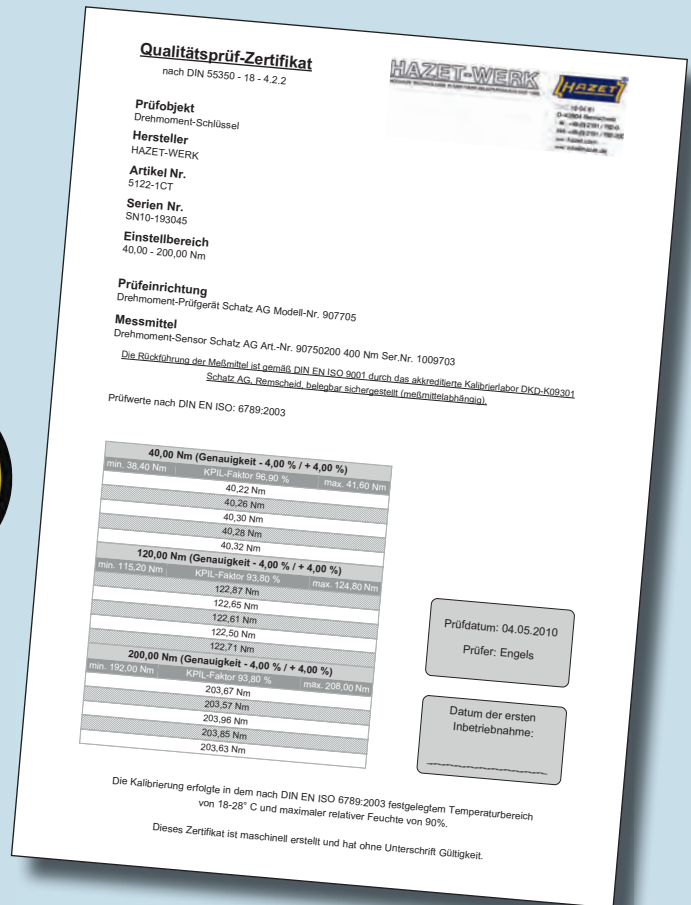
Qualitätsprüf-Zertifikat
nach DIN 55350 - 18 - 4.2.2

HAZET-WERK

HAZET

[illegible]

Prüfobjekt
Drehmoment-Schlüssel

Hersteller
HAZET-WERK

Artikel Nr.
5122-1CT

Serien Nr.
SN10-193045

Einstellbereich
40,00 - 200,00 Nm

Prüfeinrichtung
Drehmoment-Prüfgerät Schatz AG Modell-Nr. 907705

Messmittel
Drehmoment-Sensor Schatz AG Art.-Nr. 90750200 400 Nm Ser.Nr. 1009703

Die Rückführung der Meßmittel ist gemäß DIN EN ISO 9001 durch das akkreditierte Kalibrierlabor DKD-K09301 Schatz AG, Remscheid, belegbar sichergestellt (meßmittelabhängig).

Prüfwerte nach DIN EN ISO: 6789:2003

| 40,00 Nm (Genauigkeit - 4,00 % / + 4,00 %) | | |
|---|---|---|
| min. 38,40 Nm | KPIL-Faktor 96,90 % | max. 41,60 Nm |
| | 40,22 Nm | |
| | 40,26 Nm | |
| | 40,30 Nm | |
| | 40,28 Nm | |
| | 40,32 Nm | |
| 120,00 Nm (Genauigkeit - 4,00 % / + 4,00 %) | | |
| min. 115,20 Nm | KPIL-Faktor 93,80 % | max. 124,80 Nm |
| | 122,87 Nm | |
| | 122,65 Nm | |
| | 122,61 Nm | |
| | 122,50 Nm | |
| | 122,71 Nm | |
| 200,00 Nm (Genauigkeit - 4,00 % / + 4,00 %) | | |
| min. 192,00 Nm | KPIL-Faktor 93,80 % | max. 208,00 Nm |
| | 203,67 Nm | |
| | 203,57 Nm | |
| | 203,96 Nm | |
| | 203,85 Nm | |
| | 203,63 Nm | |

Prüfdatum: 04.05.2010
Prüfer: Engels

Datum der ersten Inbetriebnahme:

Die Kalibrierung erfolgte in dem nach DIN EN ISO 6789:2003 festgelegtem Temperaturbereich von 18-28° C und maximaler relativer Feuchte von 90%.

Dieses Zertifikat ist maschinell erstellt und hat ohne Unterschrift Gültigkeit.